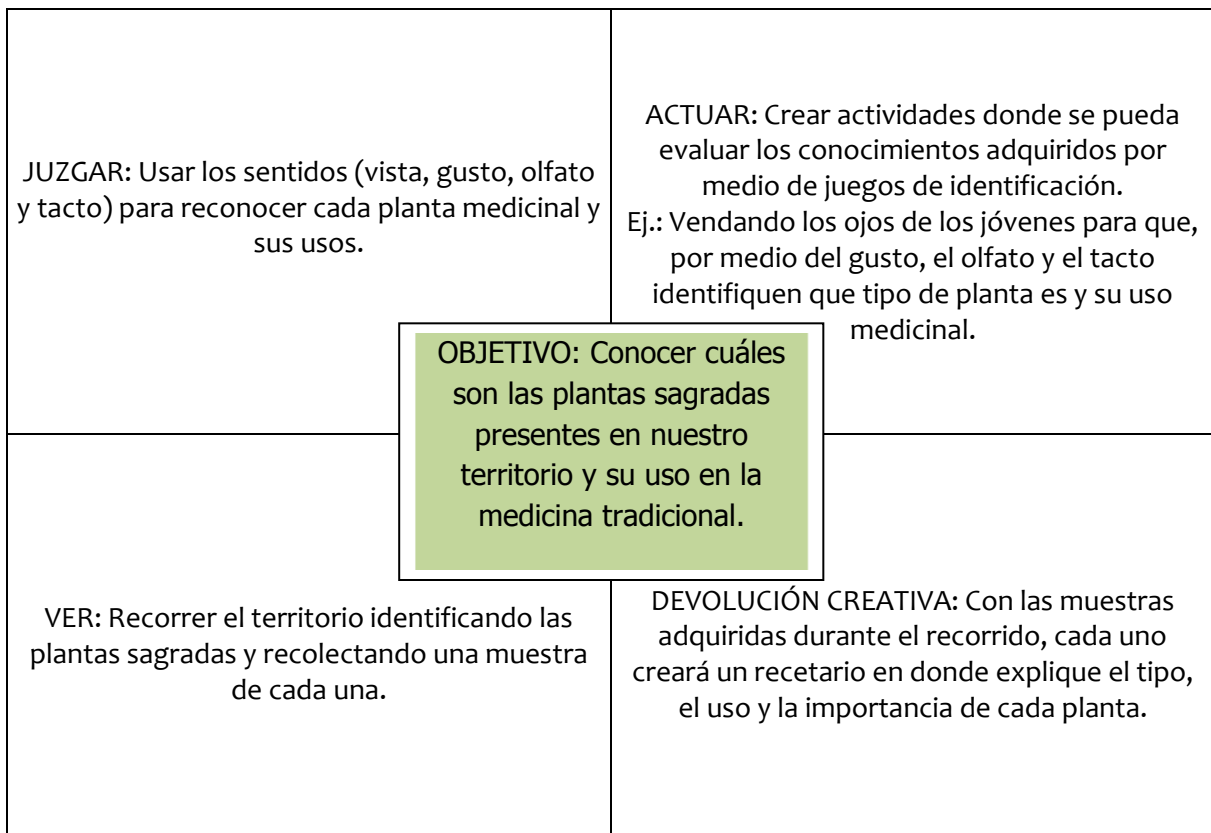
JUZGAR: Usar los sentidos (vista, gusto, olfato y tacto) para reconocer cada planta medicinal y sus usos.

ACTUAR: Crear actividades donde se pueda evaluar los conocimientos adquiridos por medio de juegos de identificación.
Ej.: Vendando los ojos de los jóvenes para que, por medio del gusto, el olfato y el tacto identifiquen que tipo de planta es y su uso medicinal.

OBJETIVO: Conocer cuáles son las plantas sagradas presentes en nuestro territorio y su uso en la medicina tradicional.

VER: Recorrer el territorio identificando las plantas sagradas y recolectando una muestra de cada una.

DEVOLUCIÓN CREATIVA: Con las muestras adquiridas durante el recorrido, cada uno creará un recetario en donde explique el tipo, el uso y la importancia de cada planta.